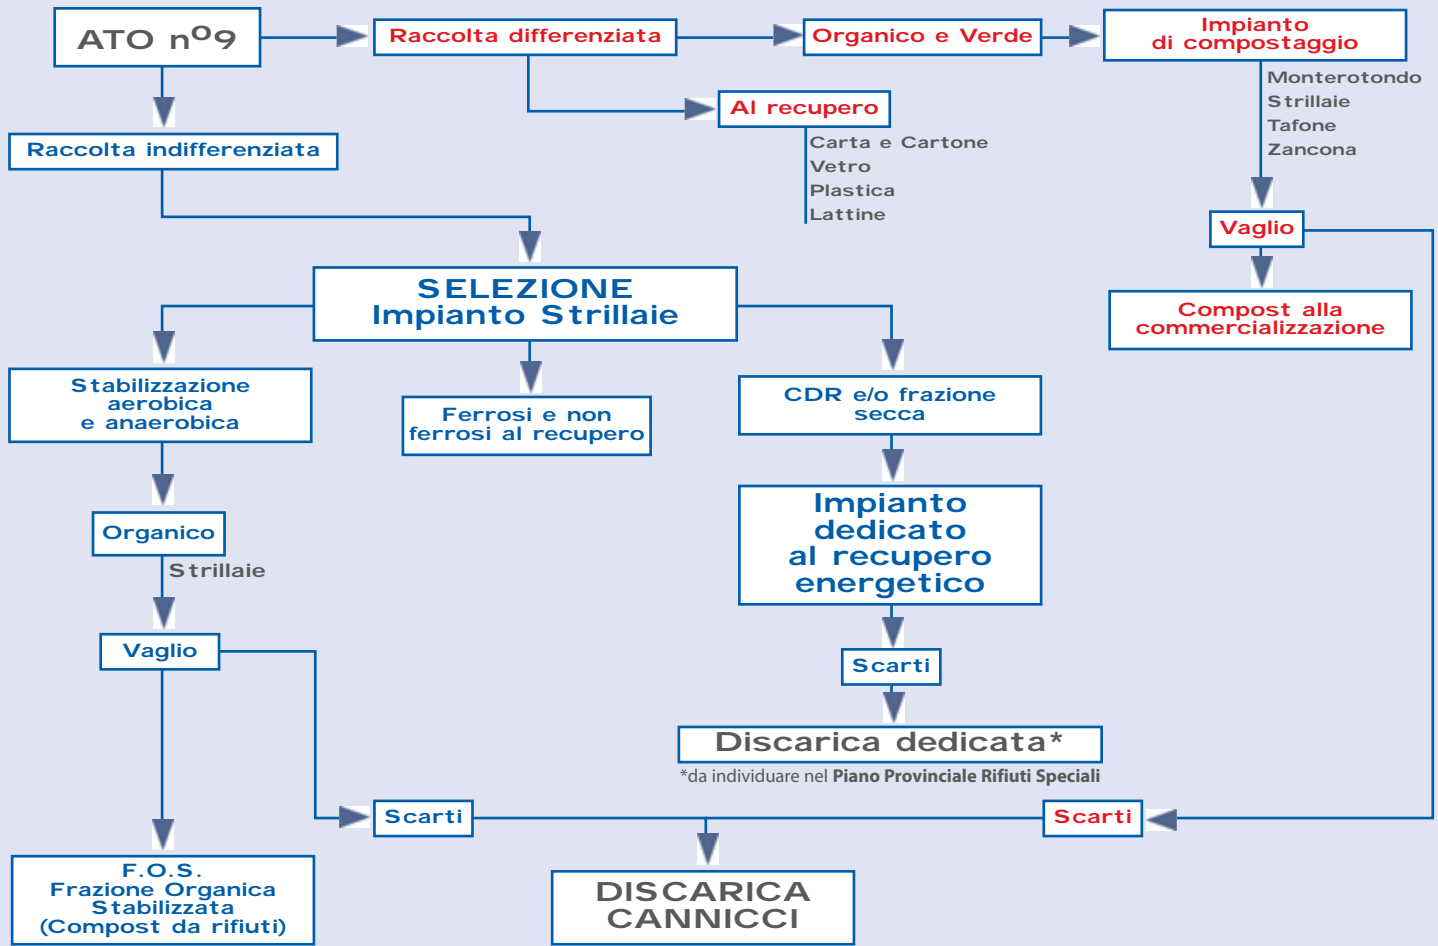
ATO n°9

Raccolta differenziata

Organico e Verde

Impianto di compostaggio

Monterotondo
Strillaie
Tafone
Zancona

Al recupero

Carta e Cartone
Vetro
Plastica
Lattine

Raccolta indifferenziata

Vaglio

Compost alla commercializzazione

SELEZIONE
Impianto Strillaie

Stabilizzazione aerobica e anaerobica

Ferrosi e non ferrosi al recupero

CDR e/o frazione secca

Impianto dedicato al recupero energetico

Organico

Strillaie

Vaglio

Scarti

Discarica dedicata*

*da individuare nel **Piano Provinciale Rifiuti Speciali**

Scarti

Scarti

F.O.S.
Frazione Organica Stabilizzata
(Compost da rifiuti)

DISCARICA CANNICCI